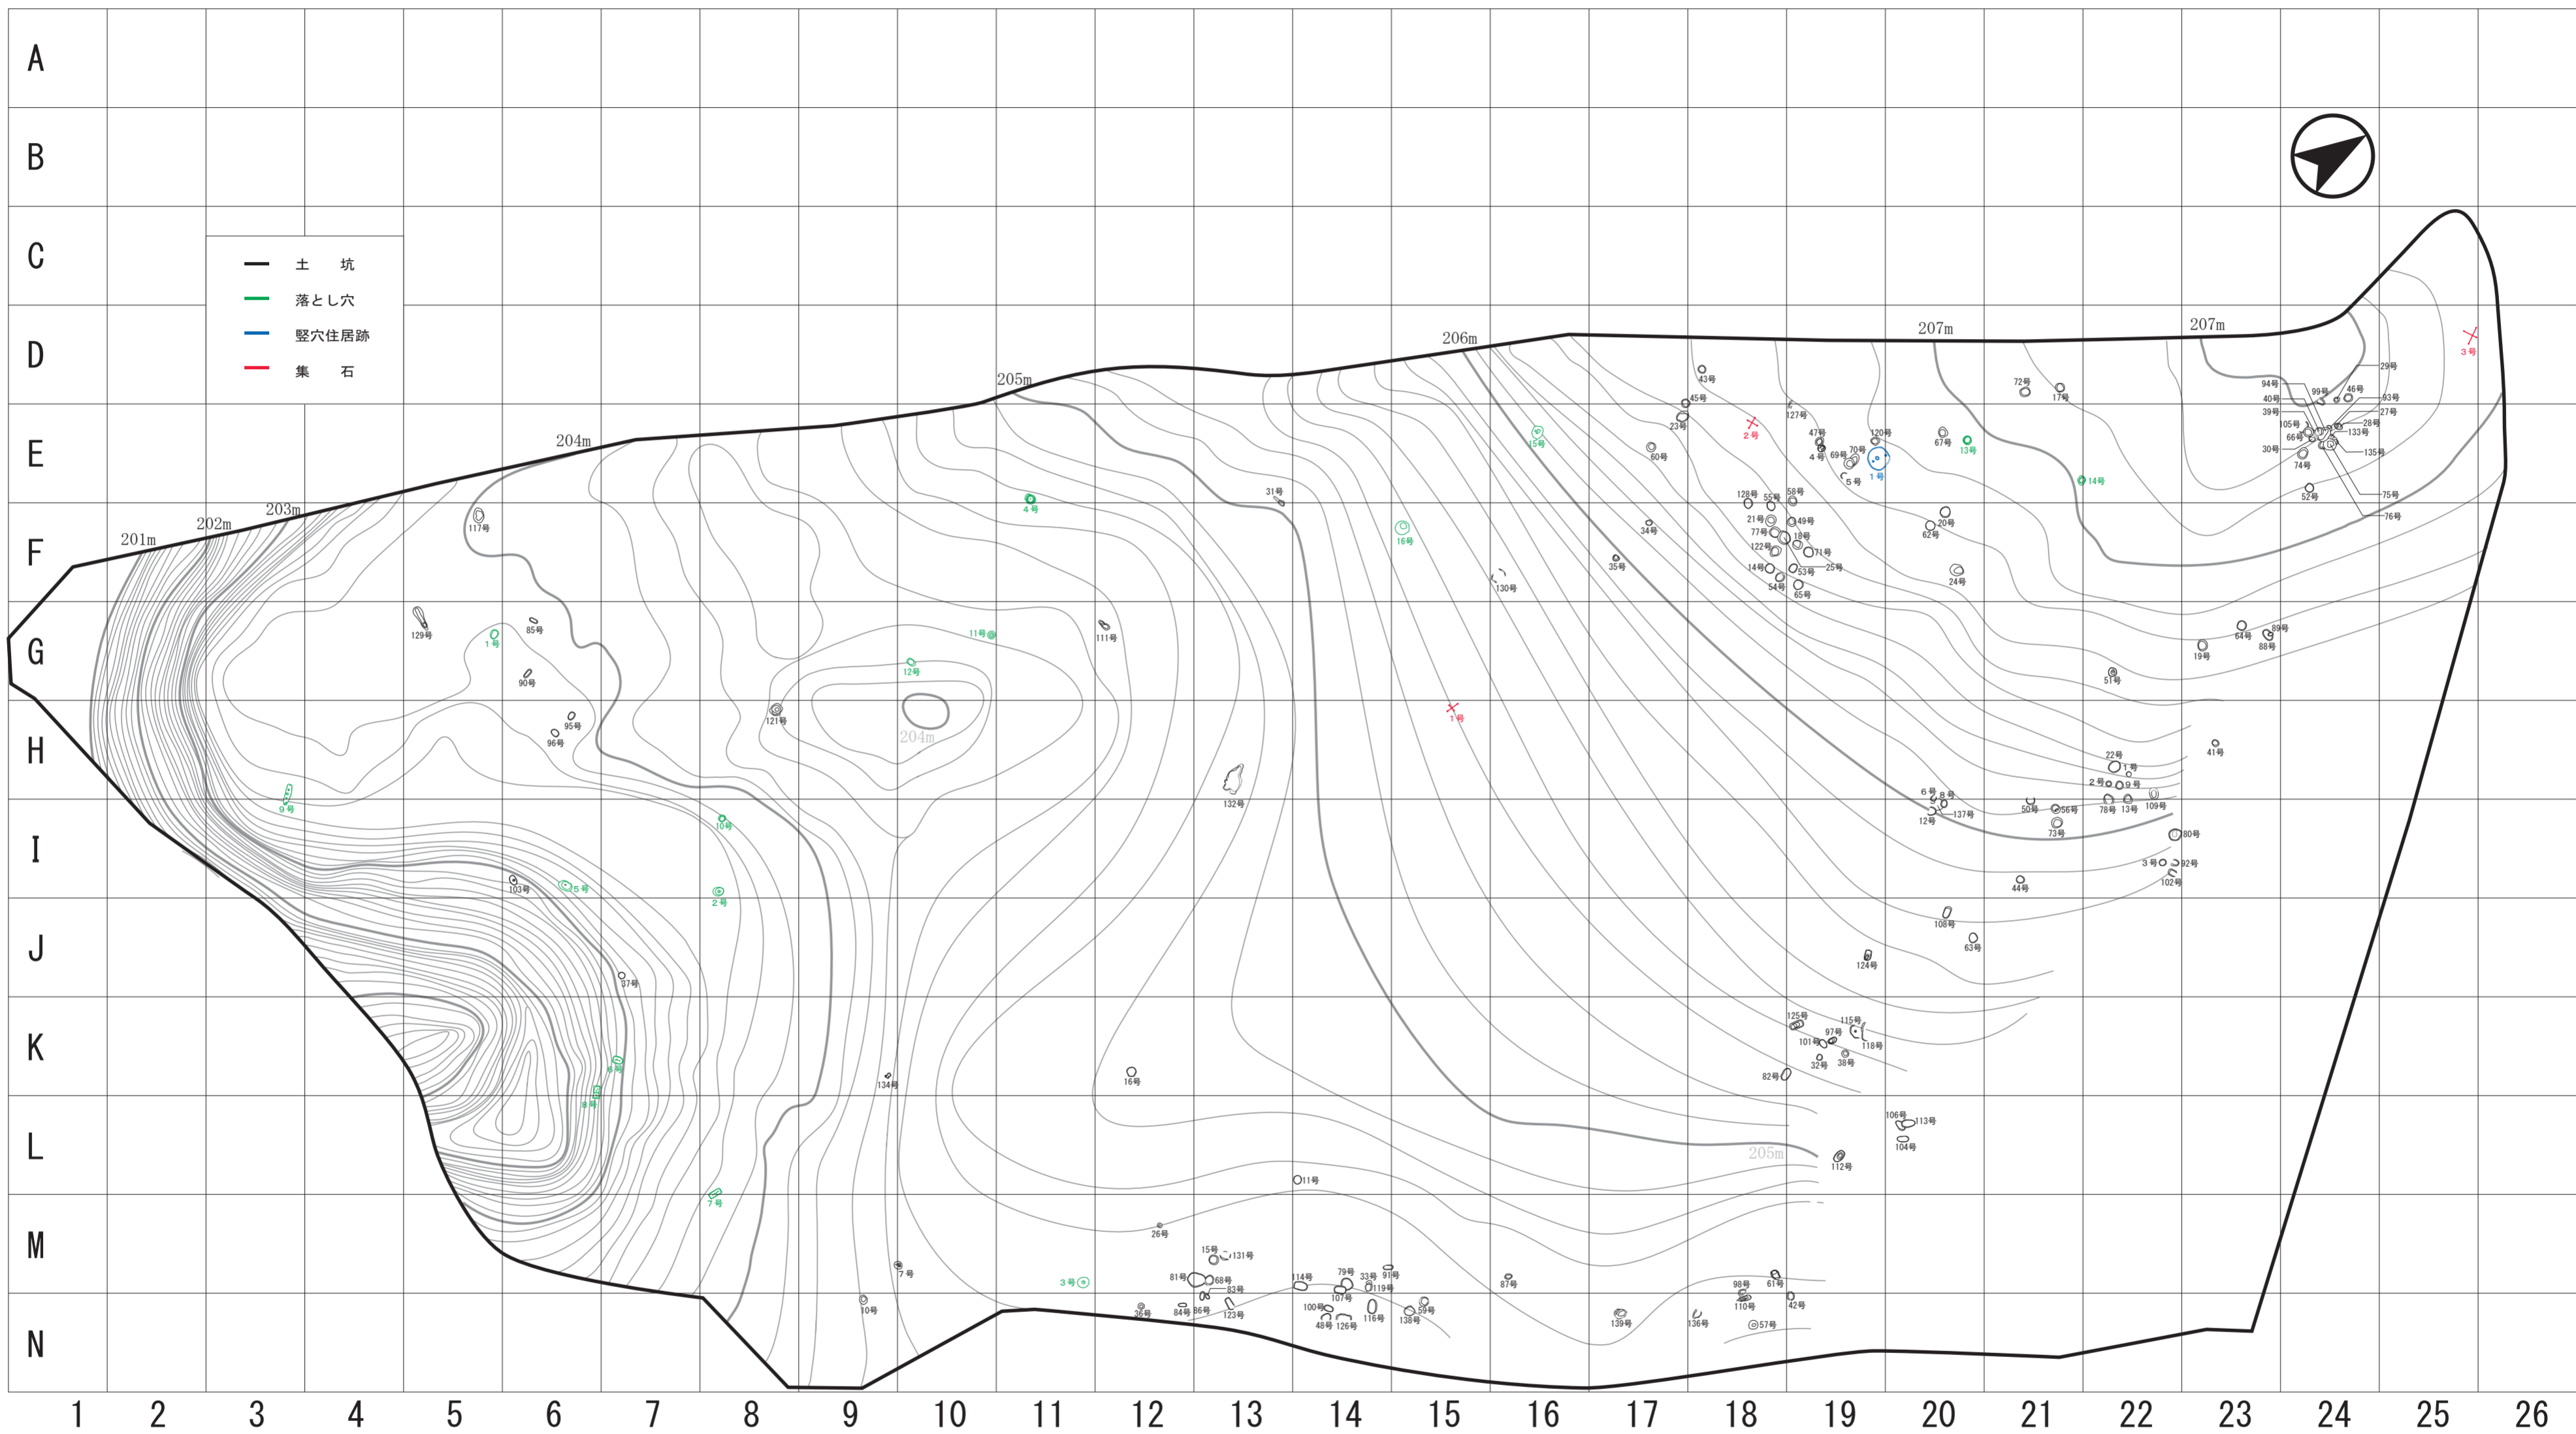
A
B
C
D
E
F
G
H
I
J
K
L
M
N

土 坑
落とし穴
竪穴住居跡
集 石

201m
202m
203m
204m
205m
206m
207m
207m
204m
205m

117号
129号
1号
85号
90号
95号
96号
9号
103号
5号
37号
6号
8号
121号
12号
11号
4号
10号
2号
7号
134号
7号
10号
111号
132号
16号
31号
16号
15号
130号
1号
35号
34号
60号
43号
45号
23号
2号
127号
47号
4号
69号
70号
5号
120号
1号
67号
13号
14号
72号
17号
128号
55号
58号
21号
49号
77号
18号
122号
71号
14号
53号
25号
54号
65号
20号
62号
24号
51号
19号
64号
89号
88号
41号
22号
1号
2号
9号
6号
8号
12号
137号
50号
56号
73号
78号
13号
109号
80号
3号
92号
102号
44号
108号
63号
124号
125号
115号
97号
101号
118号
32号
38号
82号
106号
113号
104号
112号
94号
99号
46号
29号
40号
93号
39号
27号
105号
66号
28号
133号
30号
74号
135号
52号
75号
76号
3号
11号
26号
15号
131号
81号
68号
83号
84号
86号
123号
36号
3号
114号
79号
33号
91号
119号
107号
100号
48号
126号
116号
59号
138号
87号
139号
136号
98号
61号
110号
42号
57号

1
2
3
4
5
6
7
8
9
10
11
12
13
14
15
16
17
18
19
20
21
22
23
24
25
26